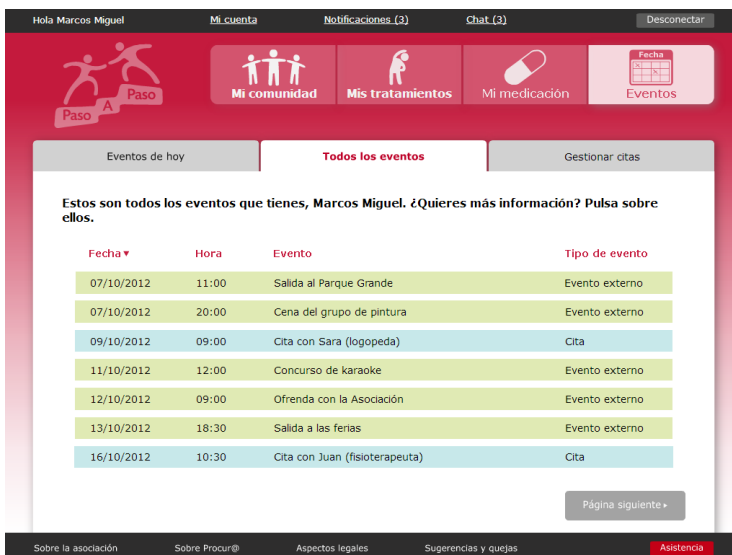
Hola Marcos Miguel Mi cuenta Notificaciones (3) Chat (3) Desconectar

Paso A Paso

Mi comunidad | Mis tratamientos | Mi medicación | Fecha Eventos

Eventos de hoy | Todos los eventos | Gestionar citas

Estos son todos los eventos que tienes, Marcos Miguel. ¿Quieres más información? Pulsa sobre ellos.

| Fecha ▾ | Hora | Evento | Tipo de evento |
|---|---|---|---|
| 07/10/2012 | 11:00 | Salida al Parque Grande | Evento externo |
| 07/10/2012 | 20:00 | Cena del grupo de pintura | Evento externo |
| 09/10/2012 | 09:00 | Cita con Sara (logopeda) | Cita |
| 11/10/2012 | 12:00 | Concurso de karaoke | Evento externo |
| 12/10/2012 | 09:00 | Ofrenda con la Asociación | Evento externo |
| 13/10/2012 | 18:30 | Salida a las ferias | Evento externo |
| 16/10/2012 | 10:30 | Cita con Juan (fisioterapeuta) | Cita |

Página siguiente ▸

Sobre la asociación Sobre Procur@ Aspectos legales Sugerencias y quejas Asistencia